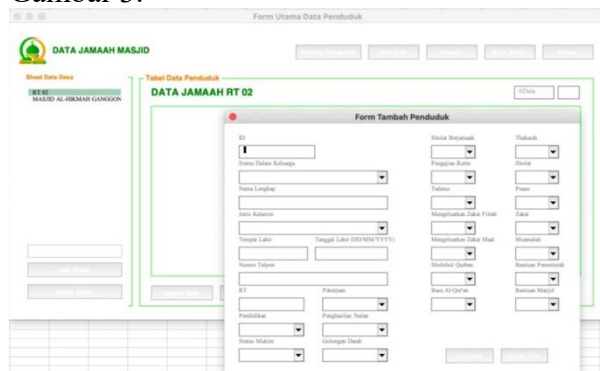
Gambar 5.

Form Utama Data Penduduk

DATA JAMAAH MASJID

Sheet Data Desa

RT 02
MASJID AL-HIKMAH GANOGON

Tabel Data Penduduk

DATA JAMAAH RT 02

0 Data

Form Tambah Penduduk

ID

Status Dalam Keluarga

Nama Lengkap

Jenis Kelamin

Tempat Lahir

Tanggal Lahir (DD/MM/YYYY)

Nomor Telpon

RT

Pekerjaan

Pendidikan

Penghasilan Bulan

Status Mukim

Golongan Darah

Sholat Berjamaah

Pengajian Rutin

Tadarus

Mengeluarkan Zakat Fitrah

Mengeluarkan Zakat Mall

Mudzhul Qurban

Baca Al-Qur'an

Thaharah

Sholat

Puasa

Zakat

Muamalah

Bantuan Pemerintah

Bantuan Masjid